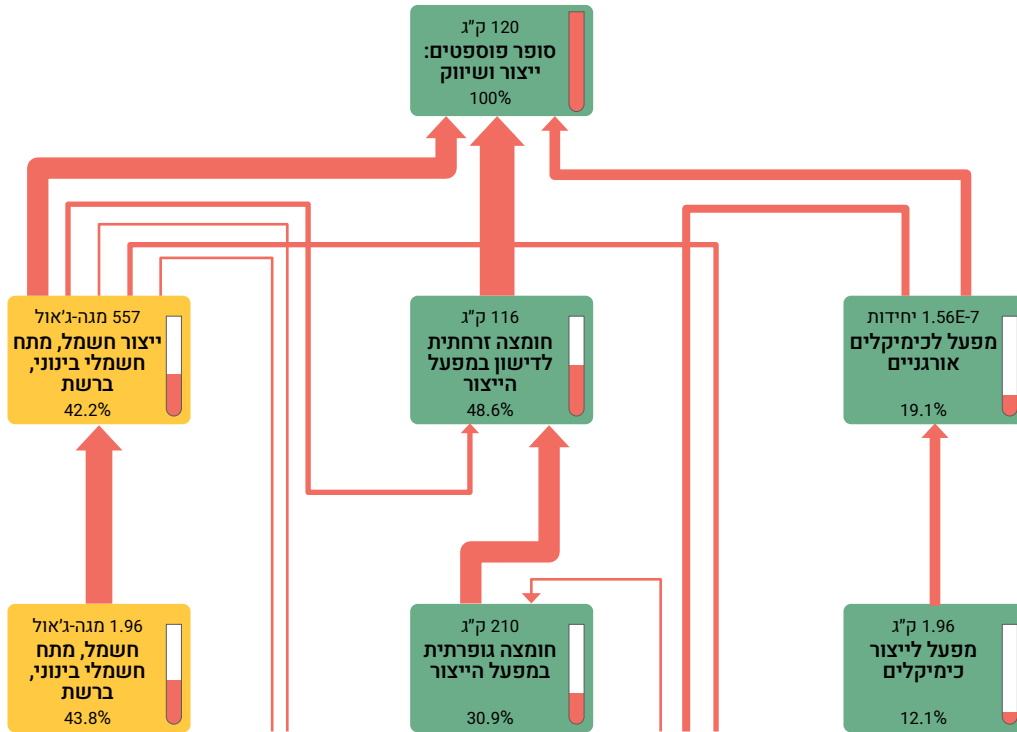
120 ק"ג
סופר פוספטים: ייצור ושיווק
100%

557 מגה-ג'אול
ייצור חשמל, מתח חשמלי בינוני, ברשת
42.2%

116 ק"ג
חומצה זרחתית לדישון במפעל הייצור
48.6%

1.56E-7 יחידות
מפעל לכימיקלים אורגניים
19.1%

1.96 מגה-ג'אול
חשמל, מתח חשמלי בינוני, ברשת
43.8%

210 ק"ג
חומצה גופרתית במפעל הייצור
30.9%

1.96 ק"ג
מפעל לייצור כימיקלים
12.1%